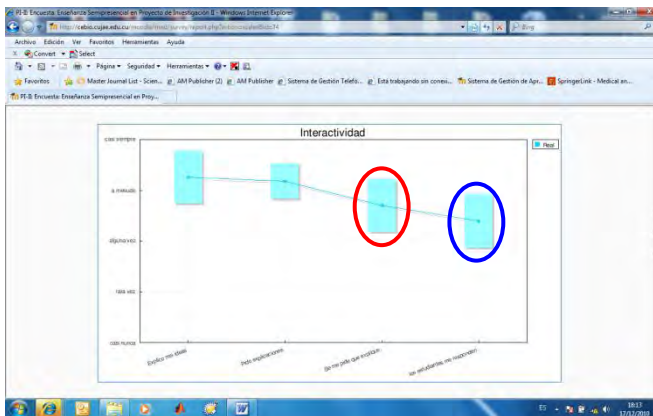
PI-8: Encuesta: Enseñanza Semipresencial en Proyecto de Investigación 8 - Windows Internet Explorer

http://ejbio.cujae.edu.cu/moodle/mod/survey/report.php?id=...

Bing

Archivo Edición Ver Favoritos Herramientas Ayuda

Convert Select

Página Seguridad Herramientas

Favoritos Master Journal List - Scien... AM Publisher (2) AM Publisher Sistema de Gestión Telefó... Está trabajando sin conex... Sistema de Gestión de Apr... SpringerLink - Medical an...

PI-8: Encuesta: Enseñanza Semipresencial en Proy...

Interactividad

Real

casi siempre

a menudo

algunas vez

rara vez

casi nunca

Explico mis ideas

Pido explicaciones

Se me pide que explique

los estudiantes me responden

ES

18:17
17/12/2010